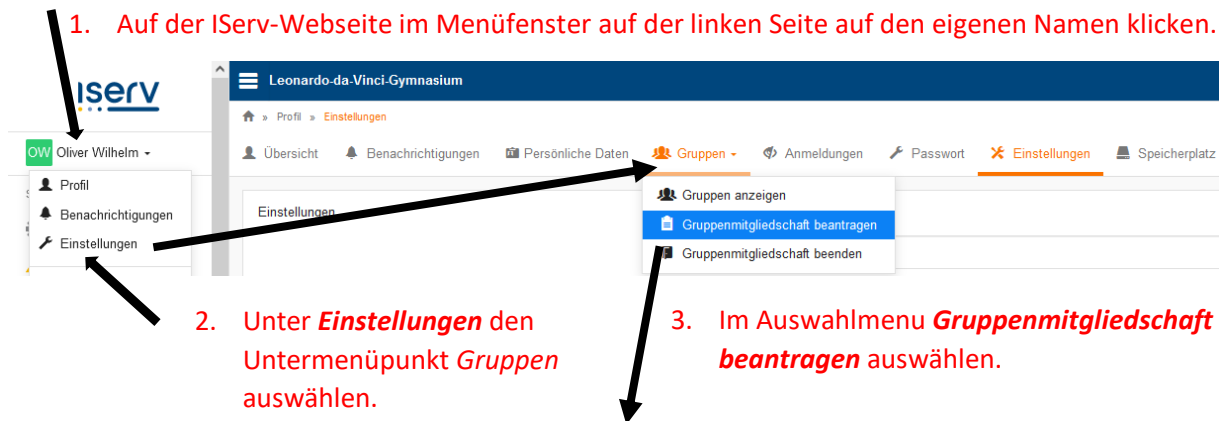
1. Auf der IServ-Webseite im Menüfenster auf der linken Seite auf den eigenen Namen klicken.

IServ

OW Oliver Wilhelm

Profil
Benachrichtigungen
Einstellungen

Leonardo-da-Vinci-Gymnasium

» Profil » Einstellungen

Übersicht | Benachrichtigungen | Persönliche Daten | Gruppen | Anmeldungen | Passwort | Einstellungen | Speicherplatz

Einstellungen

Gruppen anzeigen
Gruppenmitgliedschaft beantragen
Gruppenmitgliedschaft beenden

2. Unter ***Einstellungen*** den Untermenüpunkt *Gruppen* auswählen.

3. Im Auswahlmenu ***Gruppenmitgliedschaft beantragen*** auswählen.